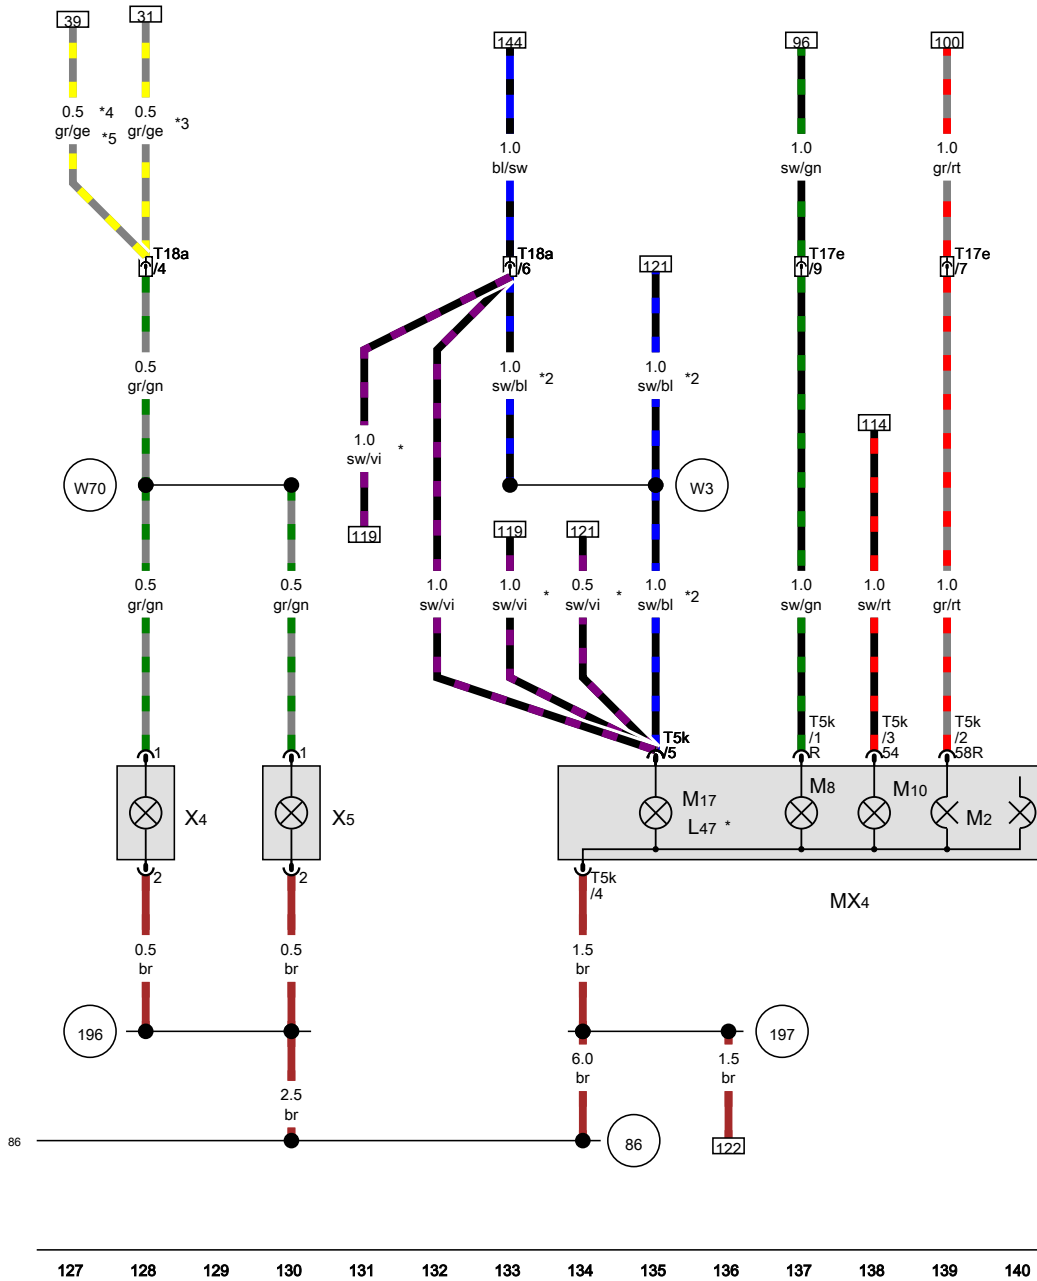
39
31
144
96
100

0.5
gr/ge
*4
*5
0.5
gr/ge
*3

1.0
bl/sw

1.0
sw/gn

1.0
gr/rt

T18a
/4

T18a
/6

121

T17e
/9

T17e
/7

0.5
gr/gn

1.0
sw/bl
*2

1.0
sw/bl
*2

1.0
sw/vi
*

114

W70

W3

119

119
121

0.5
gr/gn

0.5
gr/gn

1.0
sw/vi

1.0
sw/vi
*

0.5
sw/vi
*

1.0
sw/bl
*2

1.0
sw/gn

1.0
sw/rt

1.0
gr/rt

T5k
/5

T5k
/1
R

T5k
/3
54

T5k
/2
58R

1
1

X4
X5

M17
L47 *

M8
M10
M2

2
2

T5k
/4

MX4

0.5
br

0.5
br

1.5
br

196

197

2.5
br

6.0
br

1.5
br

86

86

122

127 128 129 130 131 132 133 134 135 136 137 138 139 140